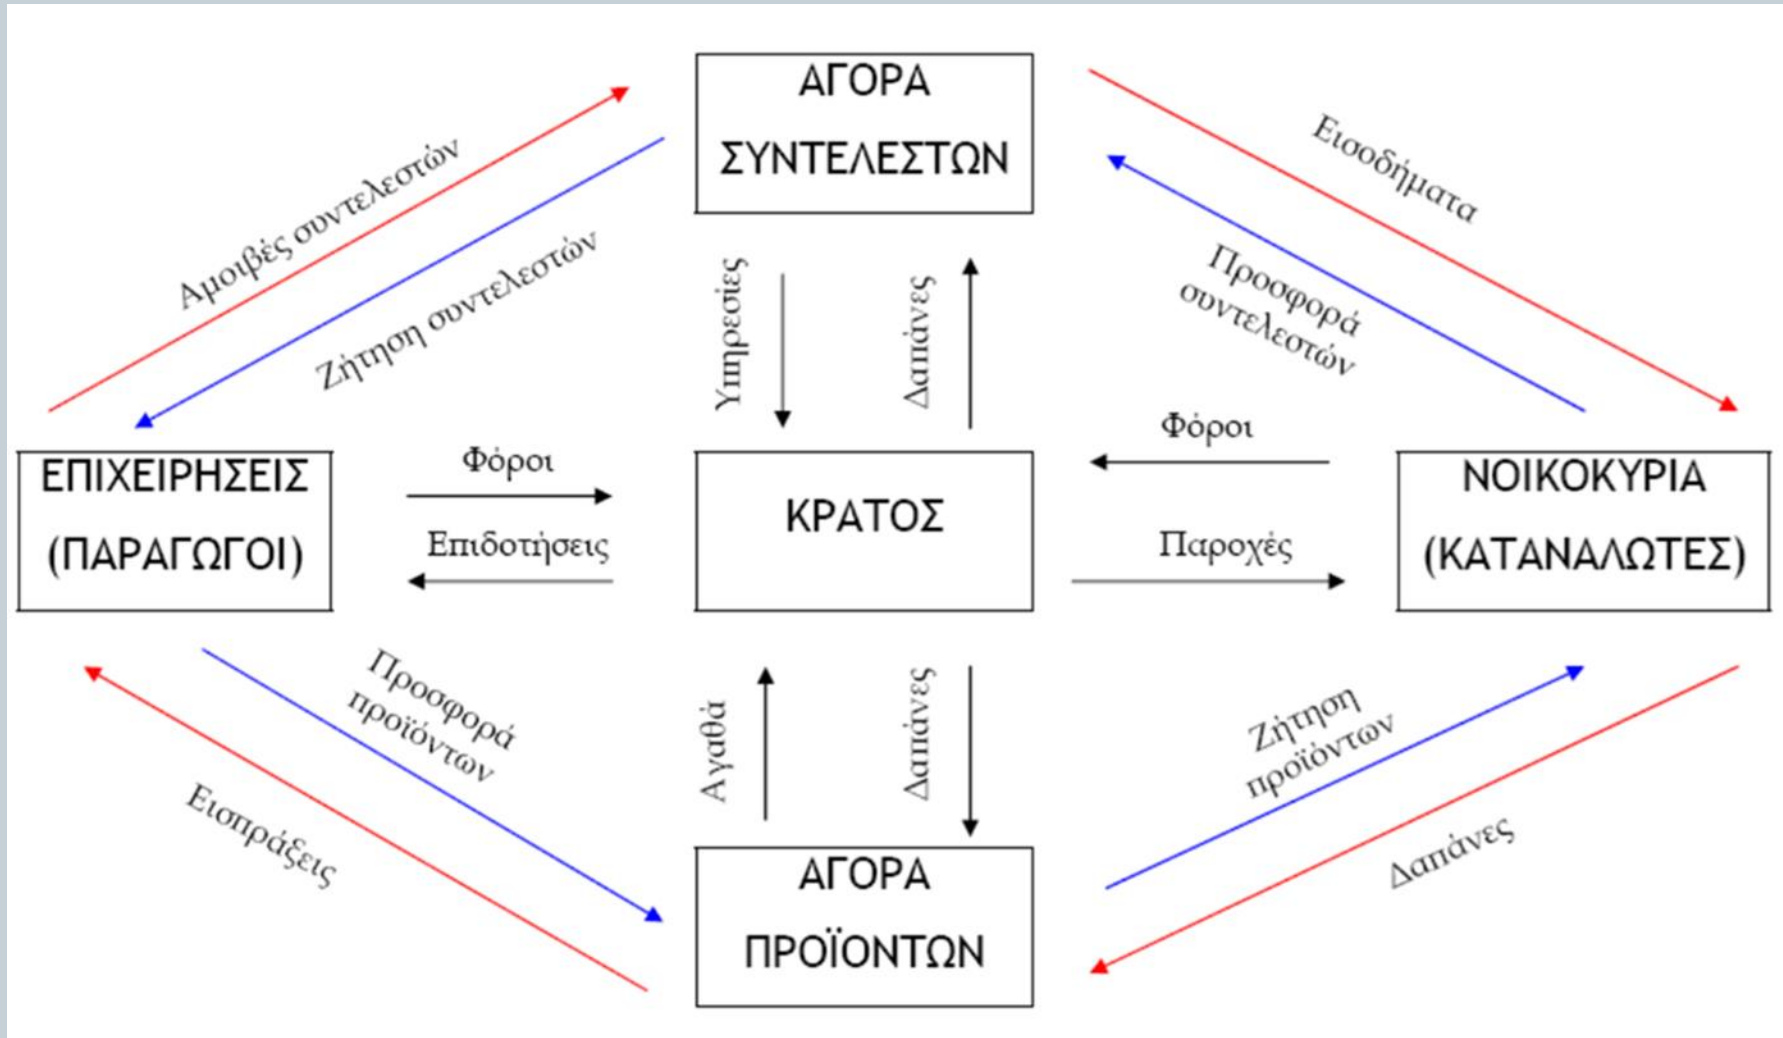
ΑΓΟΡΑ ΣΥΝΤΕΛΕΣΤΩΝ

Αμοιβές συντελεστών

Ζήτηση συντελεστών

Εισοδήματα

Προσφορά συντελεστών

Υπηρεσίες

Δαπάνες

ΕΠΙΧΕΙΡΗΣΕΙΣ (ΠΑΡΑΓΩΓΟΙ)

Φόροι

Επιδοτήσεις

ΚΡΑΤΟΣ

Φόροι

Παροχές

ΝΟΙΚΟΚΥΡΙΑ (ΚΑΤΑΝΑΛΩΤΕΣ)

Προσφορά προϊόντων

Εισπράξεις

Αγαθά

Δαπάνες

Ζήτηση προϊόντων

Δαπάνες

ΑΓΟΡΑ ΠΡΟΪΟΝΤΩΝ